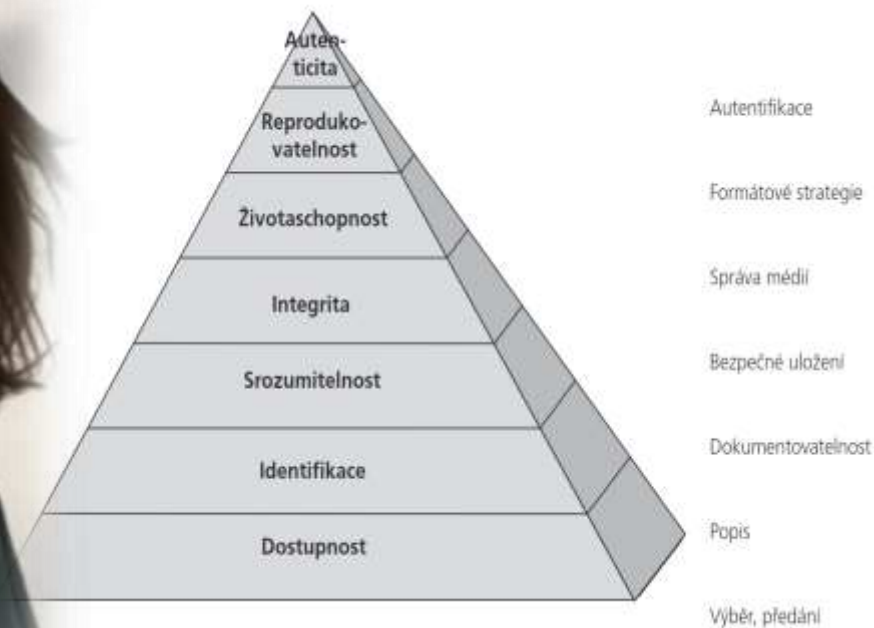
Autenticita

Reprodukovatelnost

Životaschopnost

Integrita

Srozumitelnost

Identifikace

Dostupnost

Autentifikace

Formátové strategie

Správa médií

Bezpečné uložení

Dokumentovatelnost

Popis

Výběr, předání